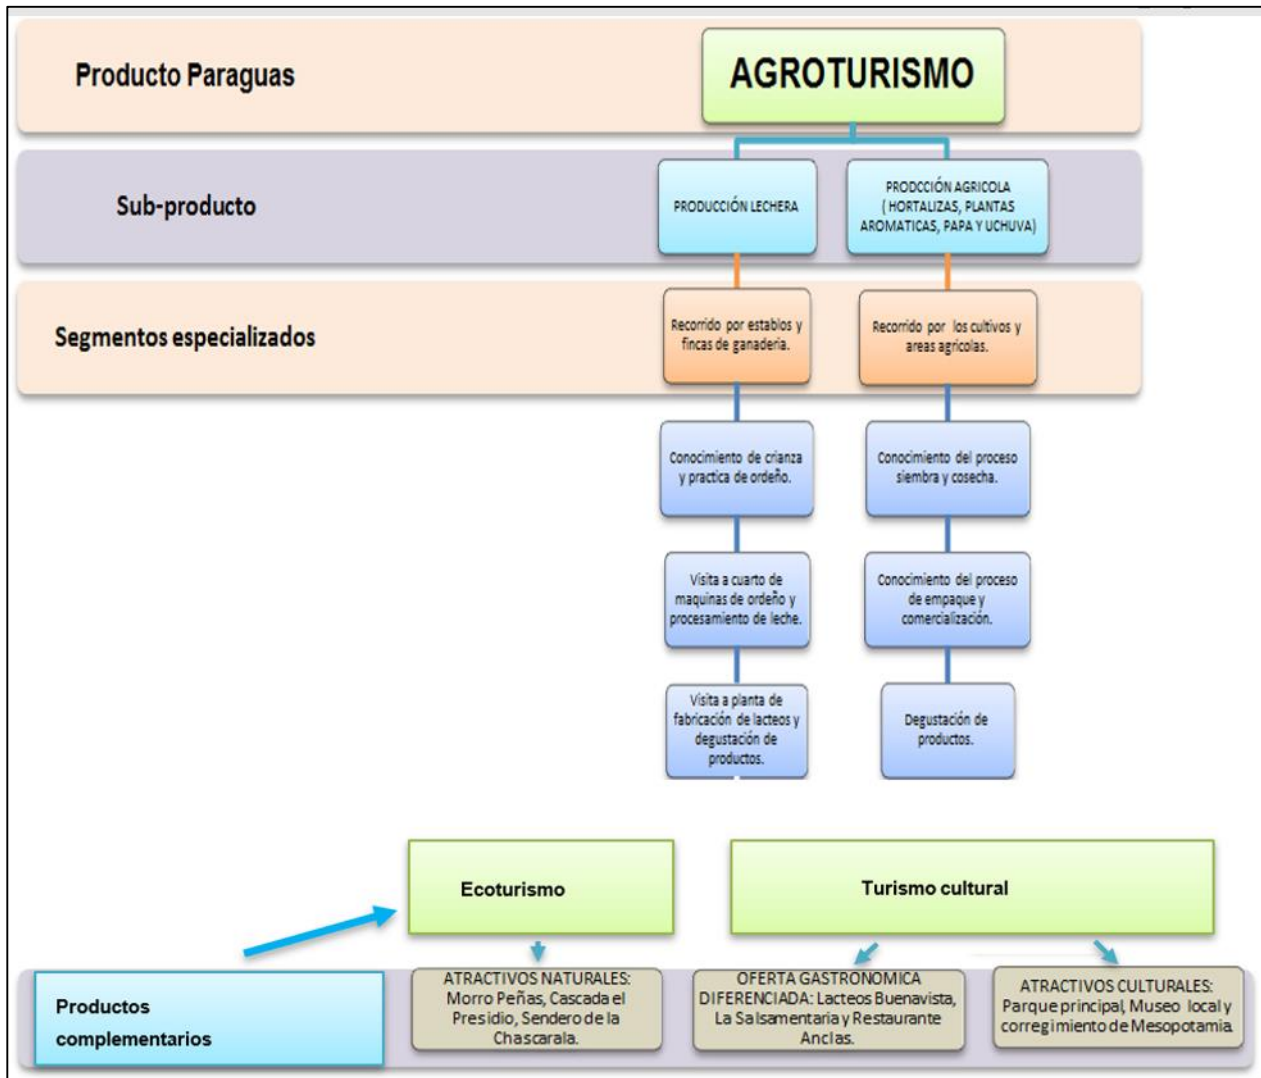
Producto Paraguas

AGROTURISMO

Sub-producto

PRODUCCIÓN LECHERA

PRODCCIÓN AGRICOLA ( HORTALIZAS, PLANTAS AROMATICAS, PAPA Y UCHUVA)

Segmentos especializados

Recorrido por establos y fincas de ganaderia.

Recorrido por los cultivos y areas agricolas.

Conocimiento de crianza y practica de ordeño.

Conocimiento del proceso siembra y cosecha.

Visita a cuarto de maquinas de ordeño y procesamiento de leche.

Conocimiento del proceso de empaque y comercialización.

Visita a planta de fabricación de lacteos y degustación de productos.

Degustación de productos.

Ecoturismo

Turismo cultural

Productos complementarios

ATRACTIVOS NATURALES: Morro Peñas, Cascada el Presidio, Sendero de la Chascarala.

OFERTA GASTRONOMICA DIFERENCIADA: Lacteos Buenavista, La Salsamentaria y Restaurante Anclas.

ATRACTIVOS CULTURALES: Parque principal, Museo local y corregimiento de Mesopotamia